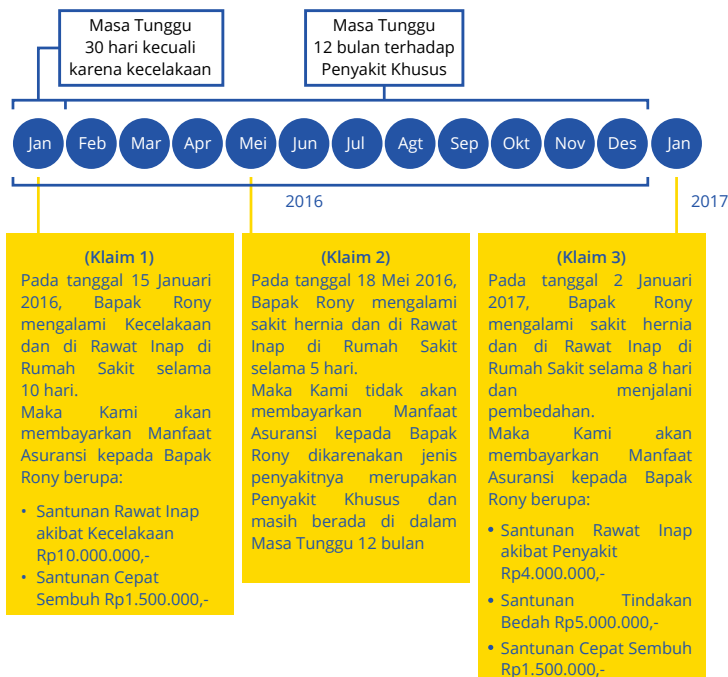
Masa Tunggu 30 hari kecuali karena kecelakaan

Masa Tunggu 12 bulan terhadap Penyakit Khusus

Jan Feb Mar Apr Mei Jun Jul Agt Sep Okt Nov Des Jan

2016

2017

(Klaim 1)
Pada tanggal 15 Januari 2016, Bapak Rony mengalami Kecelakaan dan di Rawat Inap di Rumah Sakit selama 10 hari.
Maka Kami akan membayarkan Manfaat Asuransi kepada Bapak Rony berupa:

• Santunan Rawat Inap akibat Kecelakaan Rp10.000.000,-
• Santunan Cepat Sembuh Rp1.500.000,-

(Klaim 2)
Pada tanggal 18 Mei 2016, Bapak Rony mengalami sakit hernia dan di Rawat Inap di Rumah Sakit selama 5 hari.
Maka Kami tidak akan membayarkan Manfaat Asuransi kepada Bapak Rony dikarenakan jenis penyakitnya merupakan Penyakit Khusus dan masih berada di dalam Masa Tunggu 12 bulan

(Klaim 3)
Pada tanggal 2 Januari 2017, Bapak Rony mengalami sakit hernia dan di Rawat Inap di Rumah Sakit selama 8 hari dan menjalani pembedahan.
Maka Kami akan membayarkan Manfaat Asuransi kepada Bapak Rony berupa:

• Santunan Rawat Inap akibat Penyakit Rp4.000.000,-
• Santunan Tindakan Bedah Rp5.000.000,-
• Santunan Cepat Sembuh Rp1.500.000,-